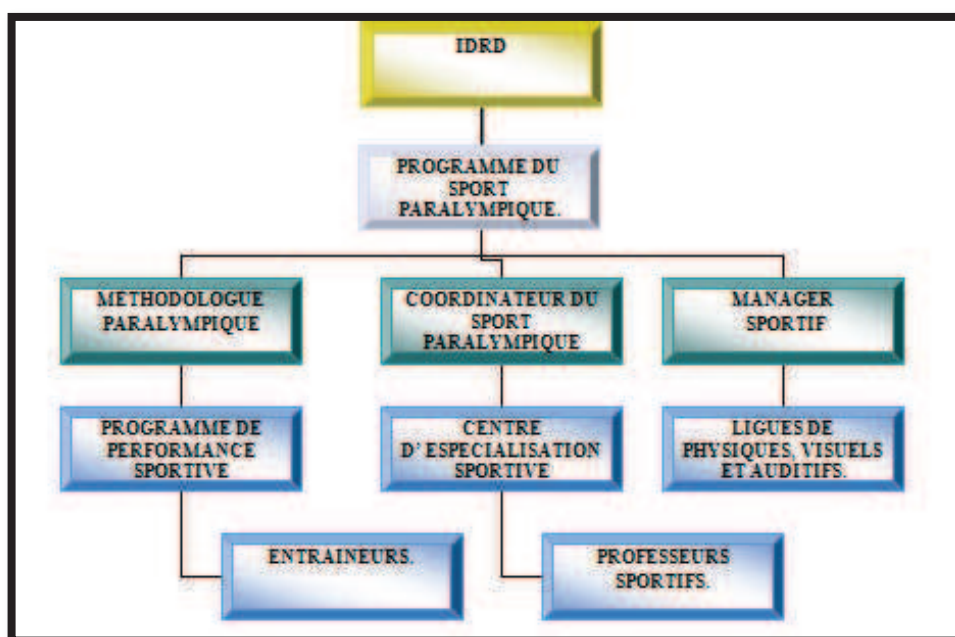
IDRD

PROGRAMME DU SPORT PARALYMPIQUE.

METHODOLOGUE PARALYMPIQUE

COORDINATEUR DU SPORT PARALYMPIQUE

MANAGER SPORTIF

PROGRAMME DE PERFORMANCE SPORTIVE

CENTRE D' ESPECIALISATION SPORTIVE

LIGUES DE PHYSIQUES, VISUELS ET AUDITIFS.

ENTRAINEURS.

PROFESSEURS SPORTIFS.